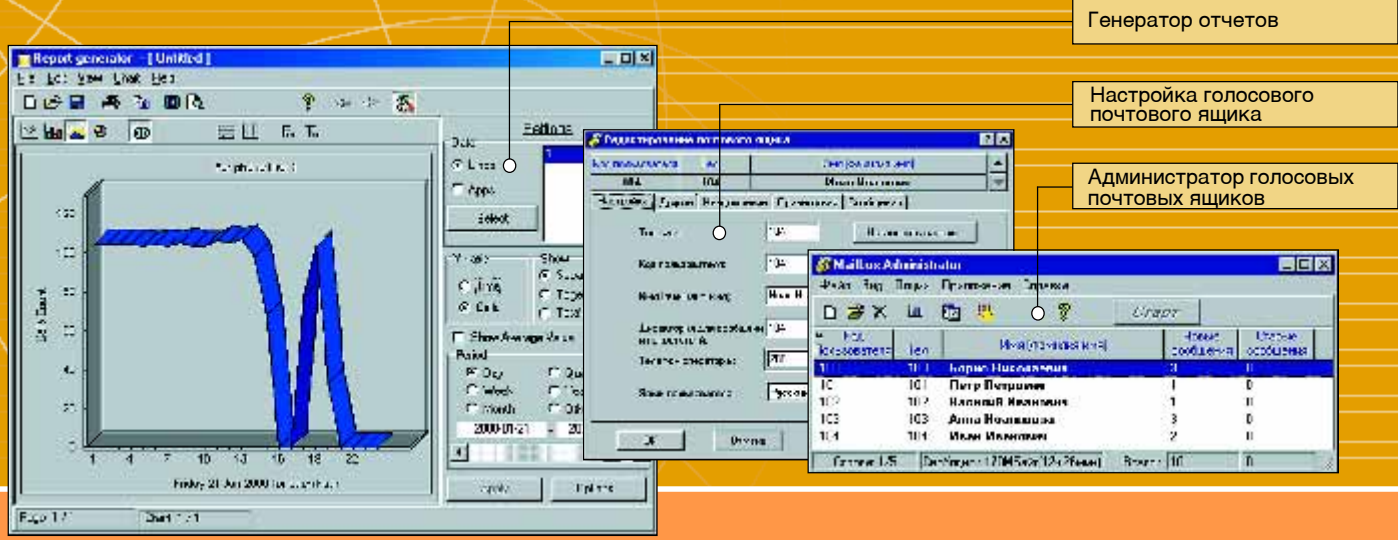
Генератор отчетов

Настройка голосового почтового ящика

Администратор голосовых почтовых ящиков

Report generator - [Untitled]

File Edit View Chart Help

Settings

Data

Lines

Apps

Select

Show Average Value

Period

Day

Week

Month

2000-01-21

Friday 21 Jan 2000

Apply

Page 1/1

Chart 1/1

1 4 7 10 13 16 19 22

MailBox Administrator

Файл Вид Опции Приложения Справка

Старт

Имя пользователя

Новые сообщения

Старые сообщения

Борис Николаевич

101 Петр Петрович

102 Василий Иванович

103 Анна Ивановна

104 Иван Иванович

Ok

Отмена